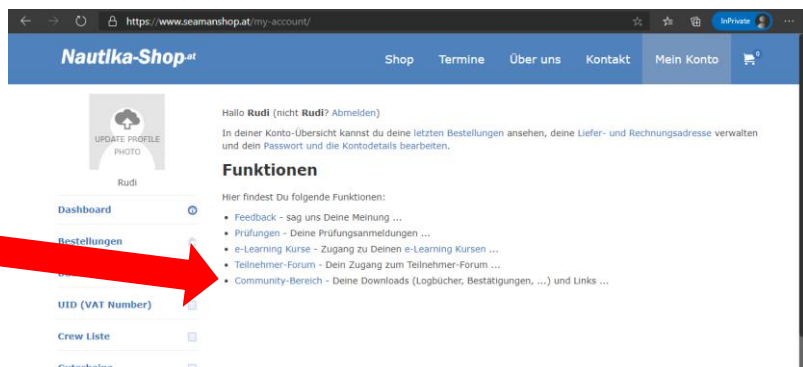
https://www.seamanshop.at/my-account/

InPrivate

Nautika-Shop.at

Shop Termine Über uns Kontakt Mein Konto 0

UPDATE PROFILE PHOTO

Rudi

Dashboard

Bestellungen

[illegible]

UID (VAT Number)

Crew Liste

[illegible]

Hallo **Rudi** (nicht **Rudi**? Abmelden)

In deiner Konto-Übersicht kannst du deine letzten Bestellungen ansehen, deine Liefer- und Rechnungsadresse verwalten und dein Passwort und die Kontodetails bearbeiten.

Funktionen

Hier findest Du folgende Funktionen:

- Feedback - sag uns Deine Meinung ...
- Prüfungen - Deine Prüfungsanmeldungen ...
- e-Learning Kurse - Zugang zu Deinen e-Learning Kursen ...
- Teilnehmer-Forum - Dein Zugang zum Teilnehmer-Forum ...
- Community-Bereich - Deine Downloads (Logbücher, Bestätigungen, ...) und Links ...